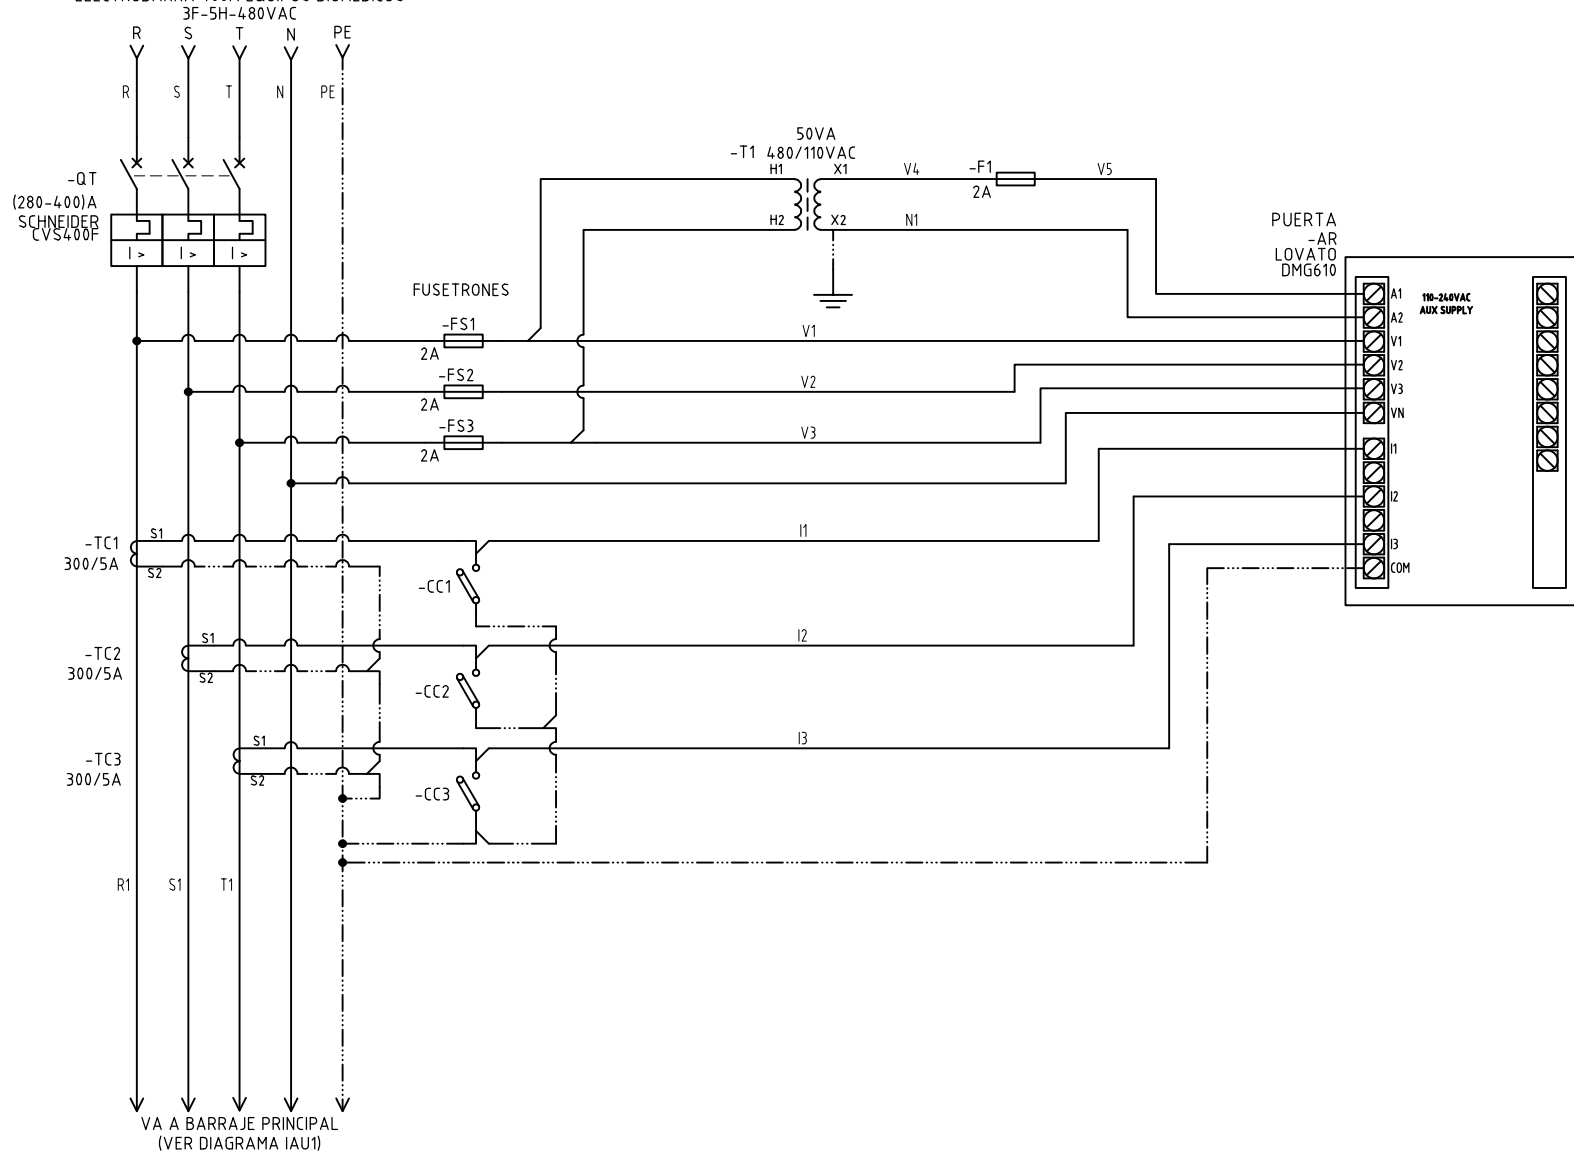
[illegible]
3F-5H-480VAC
R S T N PE

R S T N PE

-QT
(280-400)A
SCHNEIDER
CVS400F

I > I > I >

50VA
-T1 480/110VAC
H1 X1 V4 -F1 V5
2A
H2 X2 N1

PUERTA
-AR
LOVATO
DMG610

FUSETRONES

-FS1
2A
V1
-FS2
2A
V2
-FS3
2A
V3

A1
A2
V1
V2
V3
VN
I1
I2
I3
COM

110-240VAC
AUX SUPPLY

-TC1
300/5A
S1
S2
I1
-CC1

-TC2
300/5A
S1
S2
I2
-CC2

-TC3
300/5A
S1
S2
I3
-CC3

R1 S1 T1

VA A BARRAJE PRINCIPAL
(VER DIAGRAMA IAU1)